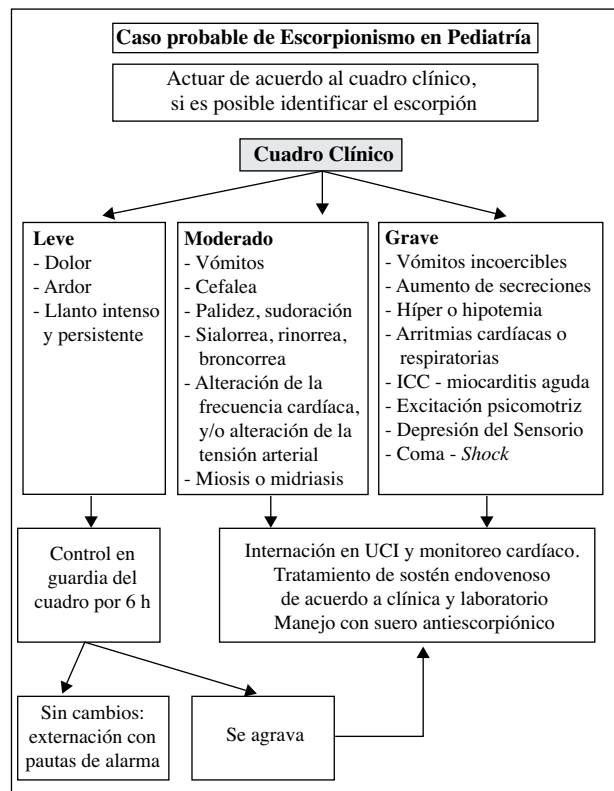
**Caso probable de Escorpionismo en Pediatría**

Actuar de acuerdo al cuadro clínico, si es posible identificar el escorpión

**Cuadro Clínico**

**Leve**
- Dolor
- Ardor
- Llanto intenso y persistente

**Moderado**
- Vómitos
- Cefalea
- Palidez, sudoración
- Sialorrea, rinorrea, broncorrea
- Alteración de la frecuencia cardíaca, y/o alteración de la tensión arterial
- Miosis o midriasis

**Grave**
- Vómitos incoercibles
- Aumento de secreciones
- Híper o hipotemia
- Arritmias cardíacas o respiratorias
- ICC - miocarditis aguda
- Excitación psicomotriz
- Depresión del Sensorio
- Coma - *Shock*

Control en guardia del cuadro por 6 h

Internación en UCI y monitoreo cardíaco. Tratamiento de sostén endovenoso de acuerdo a clínica y laboratorio Manejo con suero antiescorpiónico

Sin cambios: externación con pautas de alarma

Se agrava